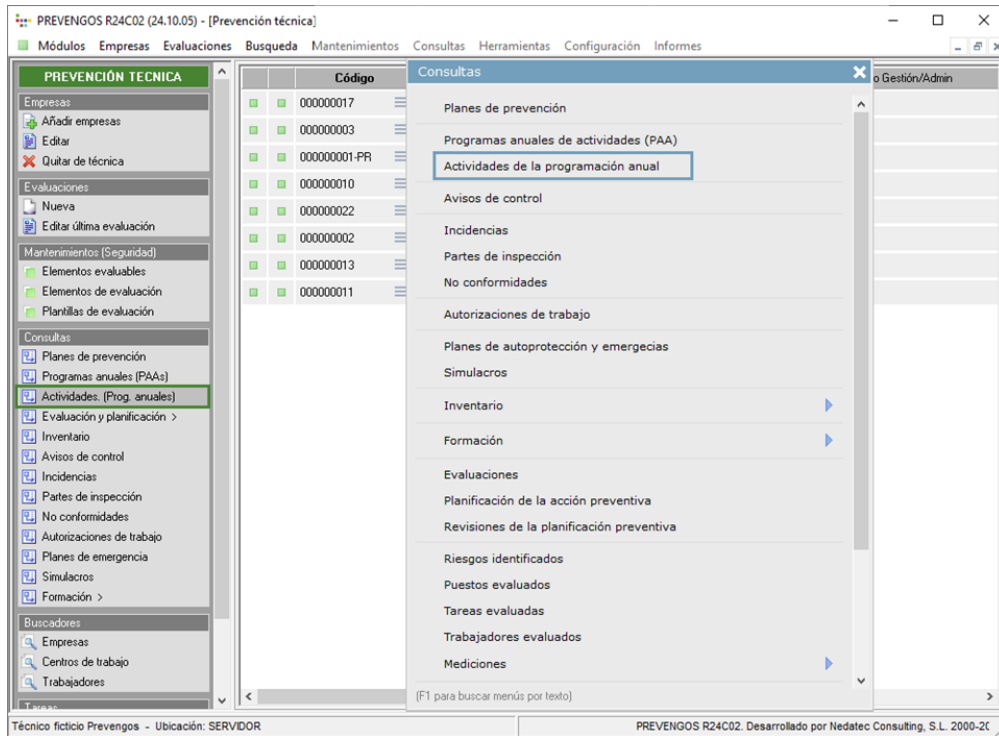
PREVENGOS R24C02 (24.10.05) - [Prevención técnica]

Módulos Empresas Evaluaciones Busqueda Mantenimientos Consultas Herramientas Configuración Informes

PREVENCIÓN TECNICA

Empresas
Añadir empresas
Editar
Quitar de técnica

Evaluaciones
Nueva
Editar última evaluación

Mantenimientos (Seguridad)
Elementos evaluables
Elementos de evaluación
Plantillas de evaluación

Consultas
Planes de prevención
Programas anuales (PAAs)
Actividades. (Prog. anuales)
Evaluación y planificación >
Inventario
Avisos de control
Incidencias
Partes de inspección
No conformidades
Autorizaciones de trabajo
Planes de emergencia
Simulacros
Formación >

Buscadores
Empresas
Centros de trabajo
Trabajadores

Tareas

| Código |
|---|
| 000000017 |
| 000000003 |
| 000000001-PR |
| 000000010 |
| 000000022 |
| 000000002 |
| 000000013 |
| 000000011 |

o Gestión/Admin

Consultas
Planes de prevención
Programas anuales de actividades (PAA)
Actividades de la programación anual
Avisos de control
Incidencias
Partes de inspección
No conformidades
Autorizaciones de trabajo
Planes de autoprotección y emergecias
Simulacros
Inventario
Formación
Evaluaciones
Planificación de la acción preventiva
Revisiones de la planificación preventiva
Riesgos identificados
Puestos evaluados
Tareas evaluadas
Trabajadores evaluados
Mediciones
(F1 para buscar menús por texto)

Técnico ficticio Prevengos - Ubicación: SERVIDOR
PREVENGOS R24C02. Desarrollado por Nedatec Consulting, S.L. 2000-20